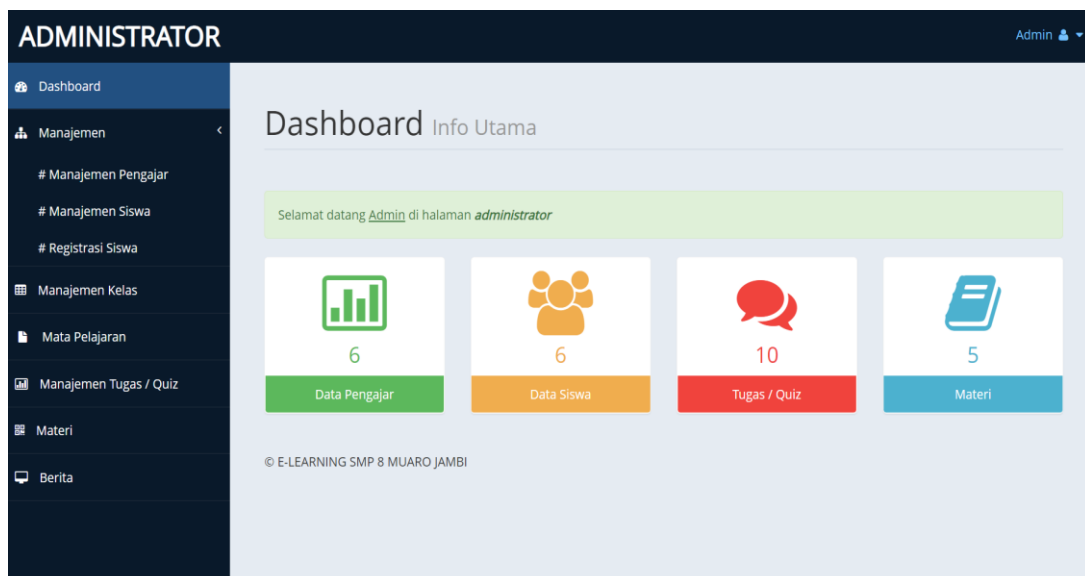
ADMINISTRATOR

Admin

Dashboard

Manajemen

# Manajemen Pengajar

# Manajemen Siswa

# Registrasi Siswa

Manajemen Kelas

Mata Pelajaran

Manajemen Tugas / Quiz

Materi

Berita

Dashboard Info Utama

Selamat datang Admin di halaman ***administrator***

| 6 | 6 | 10 | 5 |
|---|---|---|---|
| Data Pengajar | Data Siswa | Tugas / Quiz | Materi |

© E-LEARNING SMP 8 MUARO JAMBI